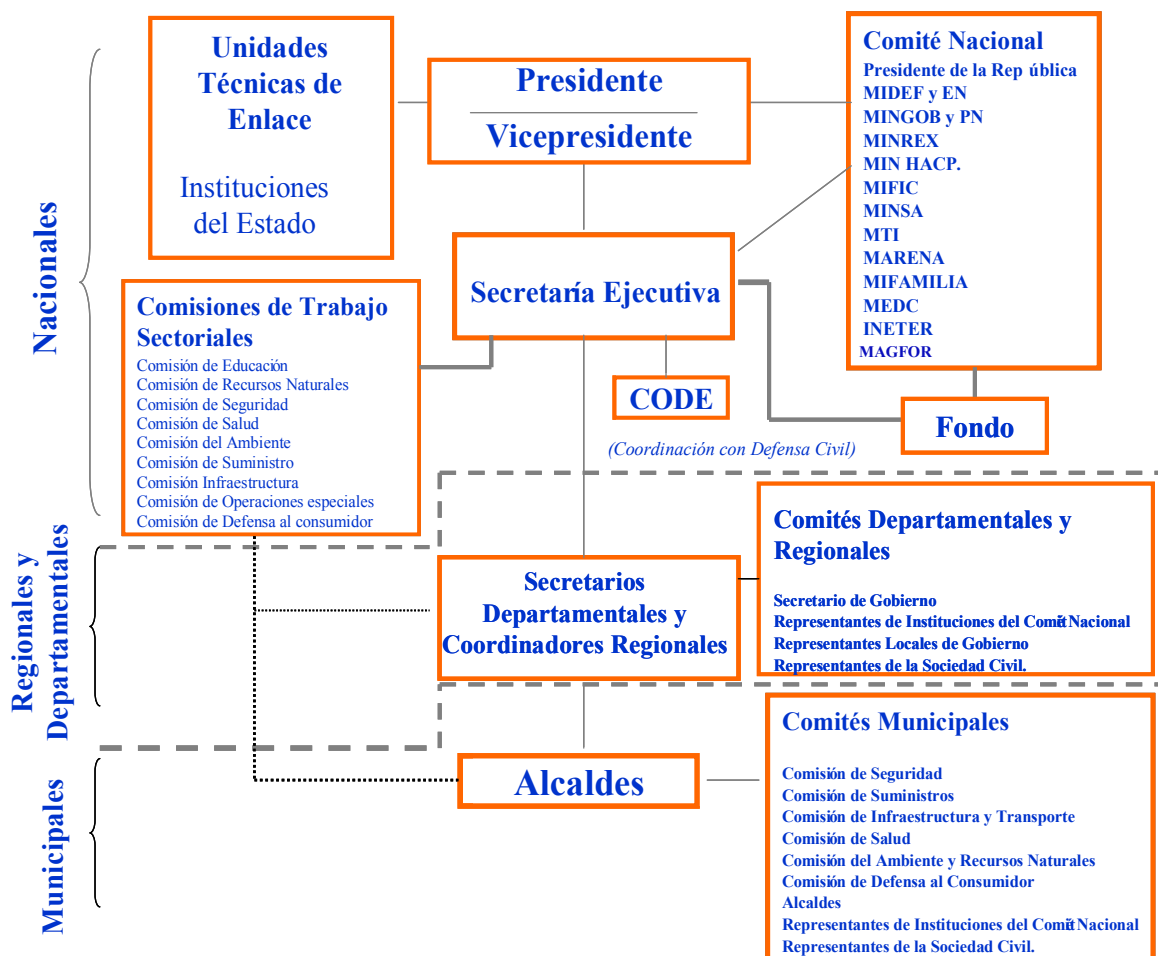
Nacionales

Unidades Técnicas de Enlace

Instituciones del Estado

Presidente

Vicepresidente

Comité Nacional
Presidente de la Rep ública
MIDEF y EN
MINGOB y PN
MINREX
MIN HACP.
MIFIC
MINSA
MTI
MARENA
MIFAMILIA
MEDC
INETER
MAGFOR

Comisiones de Trabajo Sectoriales
Comisión de Educación
Comisión de Recursos Naturales
Comisión de Seguridad
Comisión de Salud
Comisión del Ambiente
Comisión de Suministro
Comisión Infraestructura
Comisión de Operaciones especiales
Comisión de Defensa al consumidor

Secretaría Ejecutiva

CODE

(Coordinación con Defensa Civil)

Fondo

Regionales y Departamentales

Secretarios Departamentales y Coordinadores Regionales

Comités Departamentales y Regionales

Secretario de Gobierno
Representantes de Instituciones del Comité Nacional
Representantes Locales de Gobierno
Representantes de la Sociedad Civil.

Municipales

Alcaldes

Comités Municipales

Comisión de Seguridad
Comisión de Suministros
Comisión de Infraestructura y Transporte
Comisión de Salud
Comisión del Ambiente y Recursos Naturales
Comisión de Defensa al Consumidor
Alcaldes
Representantes de Instituciones del Comité Nacional
Representantes de la Sociedad Civil.